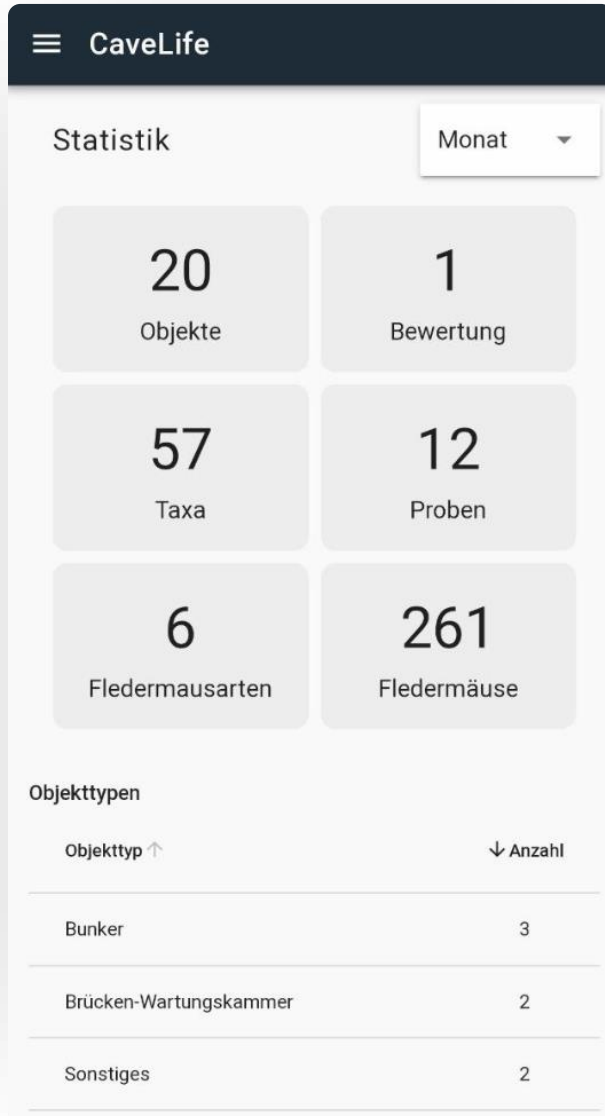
≡ CaveLife

Statistik

Monat ▾

20
Objekte

1
Bewertung

57
Taxa

12
Proben

6
Fledermausarten

261
Fledermäuse

Objekttypen

| Objekttyp ↑ | ↓ Anzahl |
|---|---|
| Bunker | 3 |
| Brücken-Wartungskammer | 2 |
| Sonstiges | 2 |